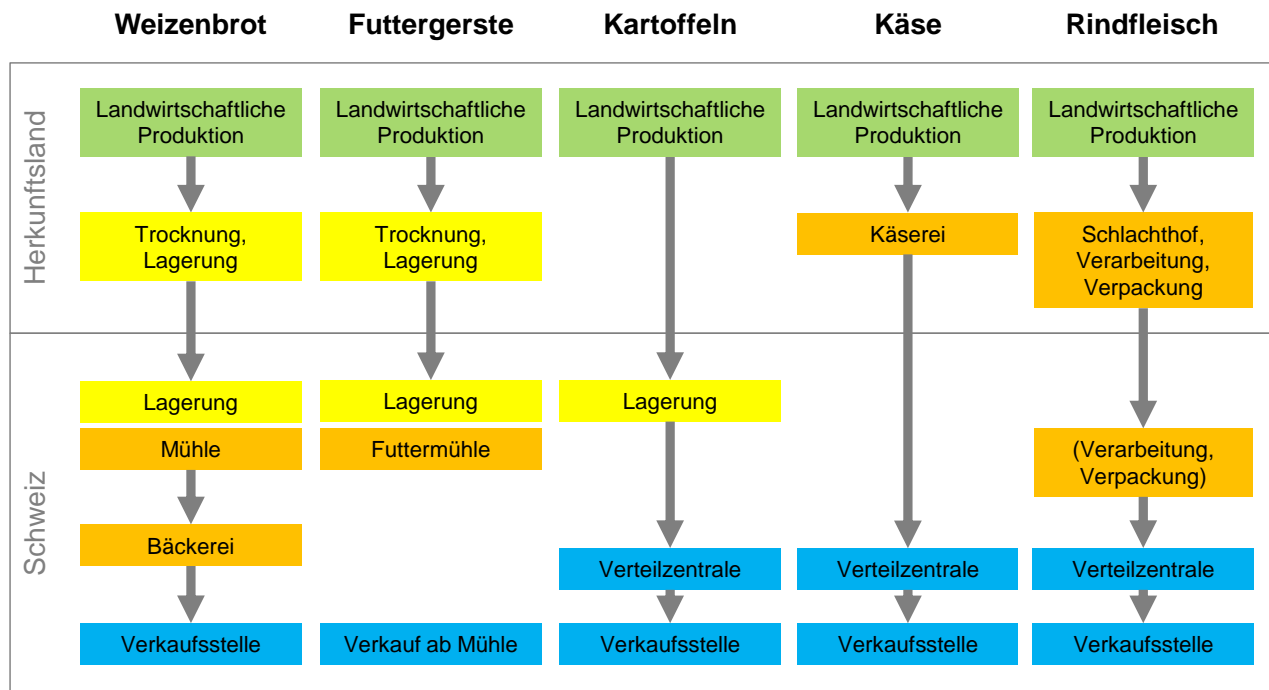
| | Weizenbrot | Futtergerste | Kartoffeln | Käse | Rindfleisch |
|---|---|---|---|---|---|
| Herkunftsland | Landwirtschaftliche Produktion | Landwirtschaftliche Produktion | Landwirtschaftliche Produktion | Landwirtschaftliche Produktion | Landwirtschaftliche Produktion |
| | Trocknung, Lagerung | Trocknung, Lagerung | | Käserei | Schlachthof, Verarbeitung, Verpackung |
| Schweiz | Lagerung | Lagerung | Lagerung | | |
| | Mühle | Futtermühle | | | (Verarbeitung, Verpackung) |
| | Bäckerei | | | | |
| | | | Verteilzentrale | Verteilzentrale | Verteilzentrale |
| | Verkaufsstelle | Verkauf ab Mühle | Verkaufsstelle | Verkaufsstelle | Verkaufsstelle |